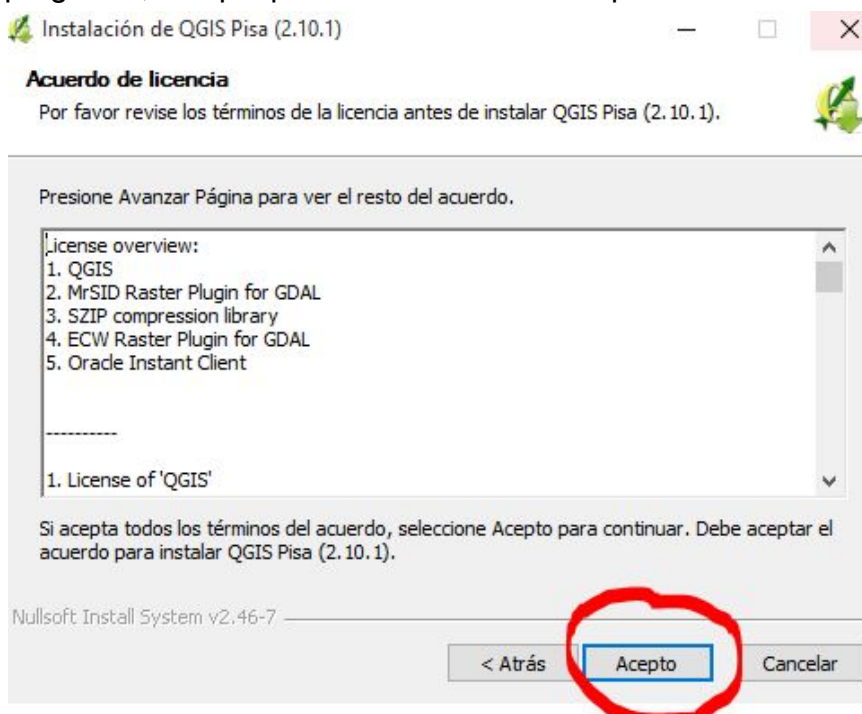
Instalación de QGIS Pisa (2.10.1)

Acuerdo de licencia
Por favor revise los términos de la licencia antes de instalar QGIS Pisa (2.10.1).

Presione Avanzar Página para ver el resto del acuerdo.

License overview:
1. QGIS
2. MrSID Raster Plugin for GDAL
3. SZIP compression library
4. ECW Raster Plugin for GDAL
5. Oracle Instant Client

----------

1. License of 'QGIS'

Si acepta todos los términos del acuerdo, seleccione Acepto para continuar. Debe aceptar el acuerdo para instalar QGIS Pisa (2.10.1).

Nullsoft Install System v2.46-7

< Atrás
Acepto
Cancelar